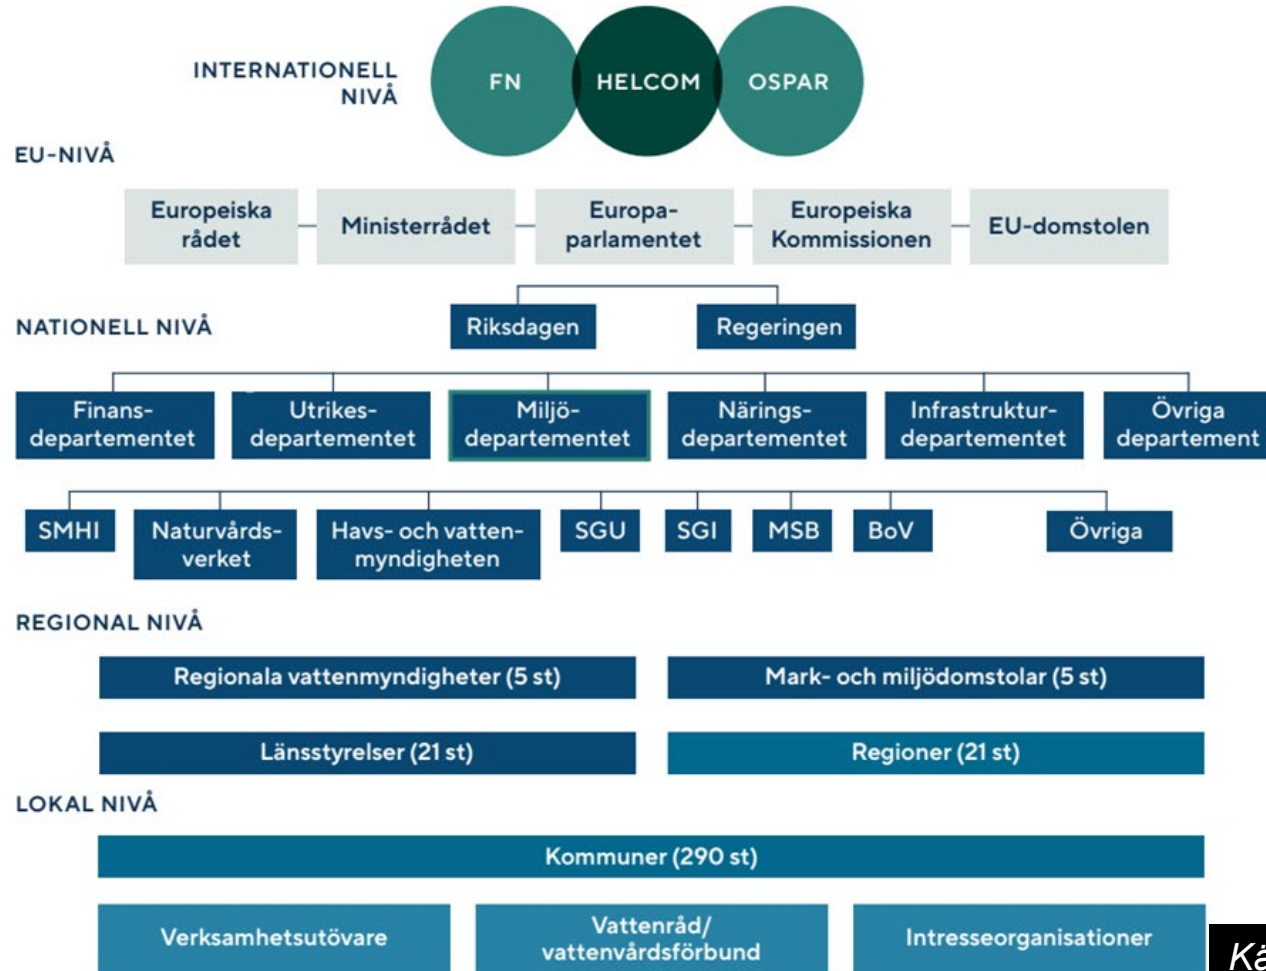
INTERNATIONELL NIVÅ

FN

HELCOM

OSPAR

EU-NIVÅ

Europeiska rådet

Ministerrådet

Europaparlamentet

Europeiska Kommissionen

EU-domstolen

NATIONELL NIVÅ

Riksdagen

Regeringen

Finansdepartementet

Utrikesdepartementet

Miljödepartementet

Näringsdepartementet

Infrastrukturdepartementet

Övriga departement

SMHI

Naturvårdsverket

Havs- och vattenmyndigheten

SGU

SGI

MSB

BoV

Övriga

REGIONAL NIVÅ

Regionala vattenmyndigheter (5 st)

Mark- och miljödomstolar (5 st)

Länsstyrelser (21 st)

Regioner (21 st)

LOKAL NIVÅ

Kommuner (290 st)

Verksamhetsutövare

Vattenråd/ vattenvårdsförbund

Intresseorganisationer

Kä